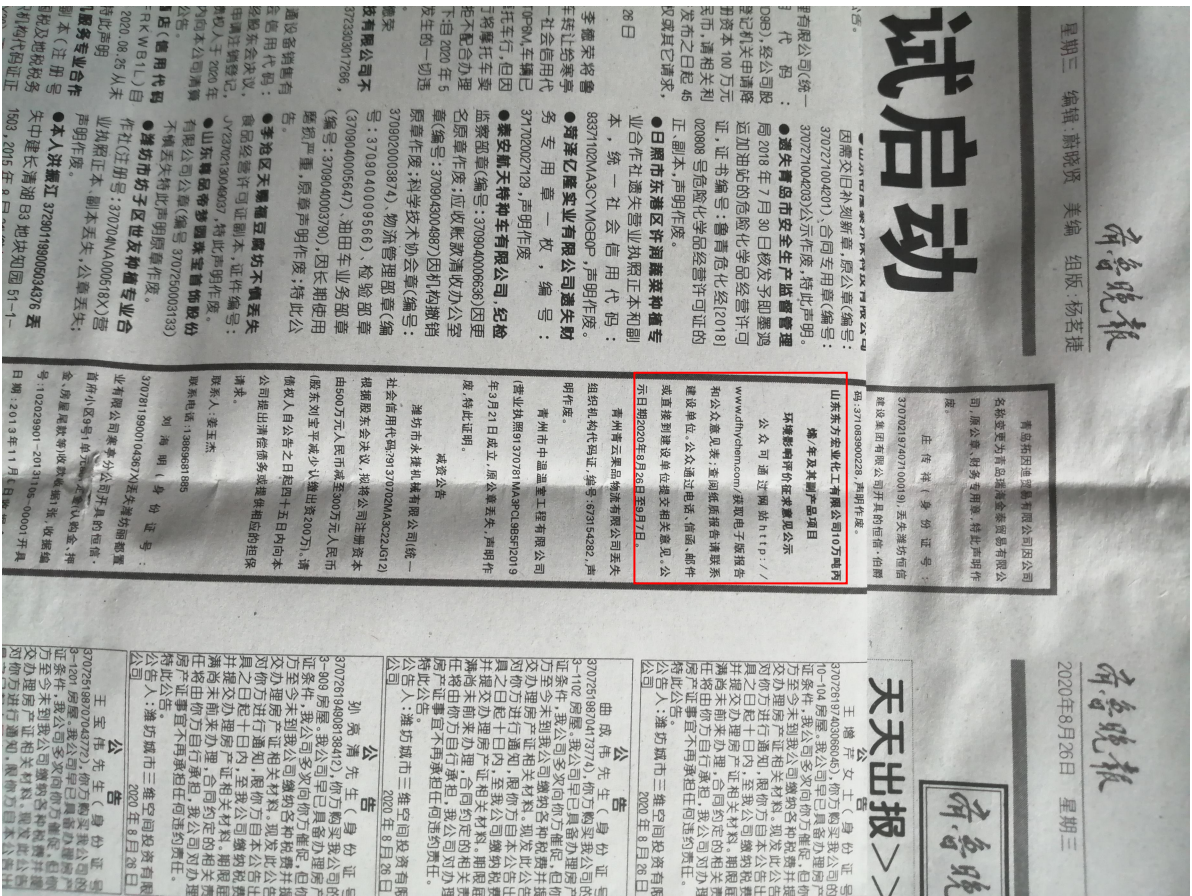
星期三 编辑:薛晓贤 美编 组版:杨茗捷

齐鲁晚报

试启动

山东东方宏业化工有限公司10万吨丙烯/年及其衍生产品项目
环境影响评价征求意见公示

公众可通过网址 http://www.dfhychem.com/获取电子版报告书和公众意见表,查阅纸质报告请联系建设单位。公众通过电话、信函、邮件或直接到建设单位提交相关意见。公示日期2020年8月26日至9月7日。

青州市云泉品物流有限公司丢失组织机构代码证,编号:673154282,声明作废。

青州市中温温室工程有限公司(营业执照91370781MA3PCL985F2019年3月21日成立,原公章丢失,声明作废,特此证明。

减资公告

潍坊市永祺机械有限公司(统一社会信用代码:91370702MA3C22JG12)根据股东会决议,拟将公司注册资本由500万元人民币减至300万元人民币(股东刘宝平减少出资200万),请债权人自公告之日起四十五日内向本公司提出清偿债务或提供相应的担保请求。

联系人:李玉杰
联系电话:13869681885

刘 海 明(身 份 证 号:370781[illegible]

日照市东港区许同建菜种植专业合作社遗失营业执照正本和副本,统一社会信用代码:93371102MA3CYMG60P,声明作废。

菏泽亿隆实业有限公司遗失财务专用章一枚,编号:3717020027129,声明作废。

泰安航天特种车有限公司,纪检监察部章(编号:3709040006636)因更名原章作废;应收账款清收办公室章(编号:3709040049897)因机构撤销原章作废;科学技术协会章(编号:3709040003874),物流管理部章(编号:3709040009566),检验部章(3709040005647),油田专业务部章(编号:3709040003790),因长期使用磨损严重,原章声明作废,特此公告。

李沧区天鹅福豆腐坊不慎丢失食品经营许可证副本,证件编号:

山东得品帝新珠宝销售有限公司

潍坊市坊子区世友种植专业合作社

本人洪建江 37290119800503476 丢失中建长清湖B3地块四期51-1

2020年8月26日 星期三

天天出报>>

公 告

公 告

公 告

公 告

2020年8月26日